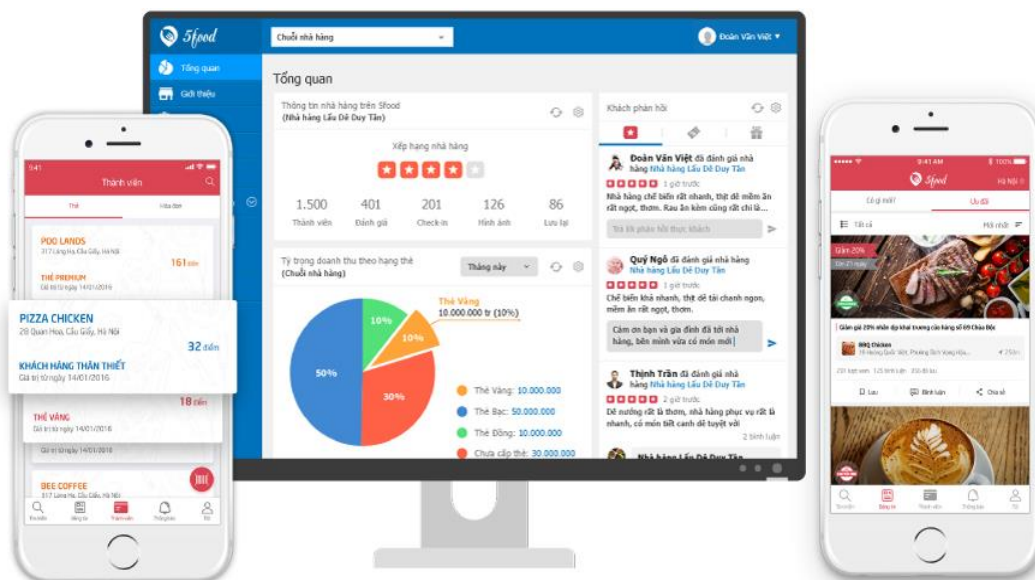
5food

Chuỗi nhà hàng

Đoàn Văn Việt

Tổng quan

Giới thiệu

Tổng quan

Thông tin nhà hàng trên 5food
(Nhà hàng Lẩu Dê Duy Tân)

Xếp hạng nhà hàng

| 1.500 | 401 | 201 | 126 | 86 |
|---|---|---|---|---|
| Thành viên | Đánh giá | Check-in | Hình ảnh | Lưu lại |

Tỷ trọng doanh thu theo hạng thẻ
(Chuỗi nhà hàng)

Tháng này

Thẻ Vàng
10.000.000 tr (10%)

10%
10%
50%
30%

Thẻ Vàng: 10.000.000
Thẻ Bạc: 50.000.000
Thẻ Đồng: 10.000.000
Chưa cấp thẻ: 30.000.000

Khách phản hồi

Đoàn Văn Việt đã đánh giá nhà hàng Nhà hàng Lẩu Dê Duy Tân
1 giờ trước
Nhà hàng chế biến rất nhanh, thịt dê mềm ăn rất ngọt, thơm. Rau ăn kèm cũng rất chí...

Trả lời phản hồi thực khách

Quý Ngô đã đánh giá nhà hàng Nhà hàng Lẩu Dê Duy Tân
1 giờ trước
Chế biến khá nhanh, thịt dê tái chanh ngon, miếng ăn rất ngọt, thơm.

Cám ơn bạn và gia đình đã tới nhà hàng, bên mình vừa có món mới

Thịnh Trần đã đánh giá nhà hàng Nhà hàng Lẩu Dê Duy Tân
1 giờ trước
Dê nướng rất là thơm, nhà hàng phục vụ rất là nhanh, có món tiết canh dê tuyệt vời
2 bình luận

Nhà hàng Lẩu Dê Duy Tân

9:41
Thành viên
Thẻ
Hóa đơn

POO LANDS
161 điểm
THẺ PREMIUM
Giá trị từ ngày 14/01/2016

PIZZA CHICKEN
28 Quan Hoa, Cầu Giấy, Hà Nội
32 điểm
KHÁCH HÀNG THÂN THIẾT
Giá trị từ ngày 14/01/2016

18 điểm
THẺ VÀNG
Giá trị từ ngày 14/01/2016

Giá trị từ ngày 14/01/2016

BEE COFFEE
137 Láng Hạ, Cầu Giấy, Hà Nội

Tìm kiếm
Đăng tin
Thành viên
Thông báo
Tôi

9:41 AM
100%
5food
Hà Nội
Có gì mới?
Ưu đãi
Tất cả
Mới nhất
Giảm 20%
Còn 27 ngày
Giảm giá 20% nhân dịp khai trương cửa hàng số 69 Châu Đốc
BBQ Chicken
Lưu
Bình luận
Chia sẻ
Tìm kiếm
Đăng tin
Thành viên
Thông báo
Tôi